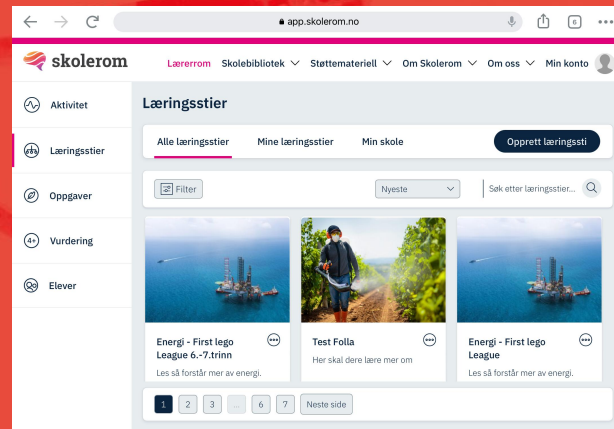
app.skolerom.no

6

skolerom

Lærerrom Skolebibliotek Støttemateriell Om Skolerom Om oss Min konto

Aktivitet

Læringsstier

Oppgaver

4+ Vurdering

Elever

Læringsstier

Alle læringsstier Mine læringsstier Min skole

Opprett læringssti

Filter

Nyeste

Søk etter læringsstier...

Energi - First lego League 6.-7.trinn

Les så forstår mer av energi.

Test Folla

Her skal dere lære mer om

Energi - First lego League

Les så forstår mer av energi.

1 2 3 ... 6 7 Neste side